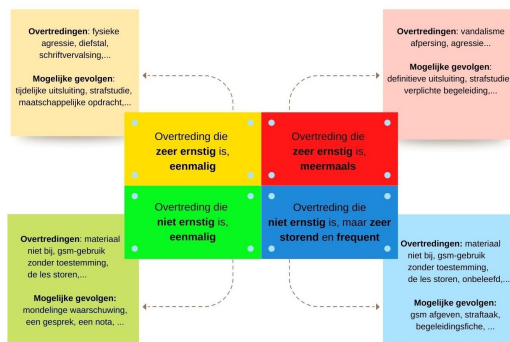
**Overtredingen**: fysieke agressie, diefstal, schriftvervalsing,...

**Mogelijke gevolgen**: tijdelijke uitsluiting, strafstudie, maatschappelijke opdracht,...

**Overtredingen**: vandalisme afpersing, agressie...

**Mogelijke gevolgen**: definitieve uitsluiting, strafstudie verplichte begeleiding,...

Overtreding die **zeer ernstig** is, **eenmalig**

Overtreding die **zeer ernstig** is, **meermaals**

Overtreding die **niet ernstig** is, **eenmalig**

Overtreding die **niet ernstig** is, maar **zeer storend** en **frequent**

**Overtredingen**: materiaal niet bij, gsm-gebruik zonder toestemming, de les storen,...

**Mogelijke gevolgen**: mondelinge waarschuwing, een gesprek, een nota, ...

**Overtredingen:** materiaal niet bij, gsm-gebruik zonder toestemming, de les storen, onbeleefd,...

**Mogelijke gevolgen:** gsm afgeven, straftaak, begeleidingsfiche, ...